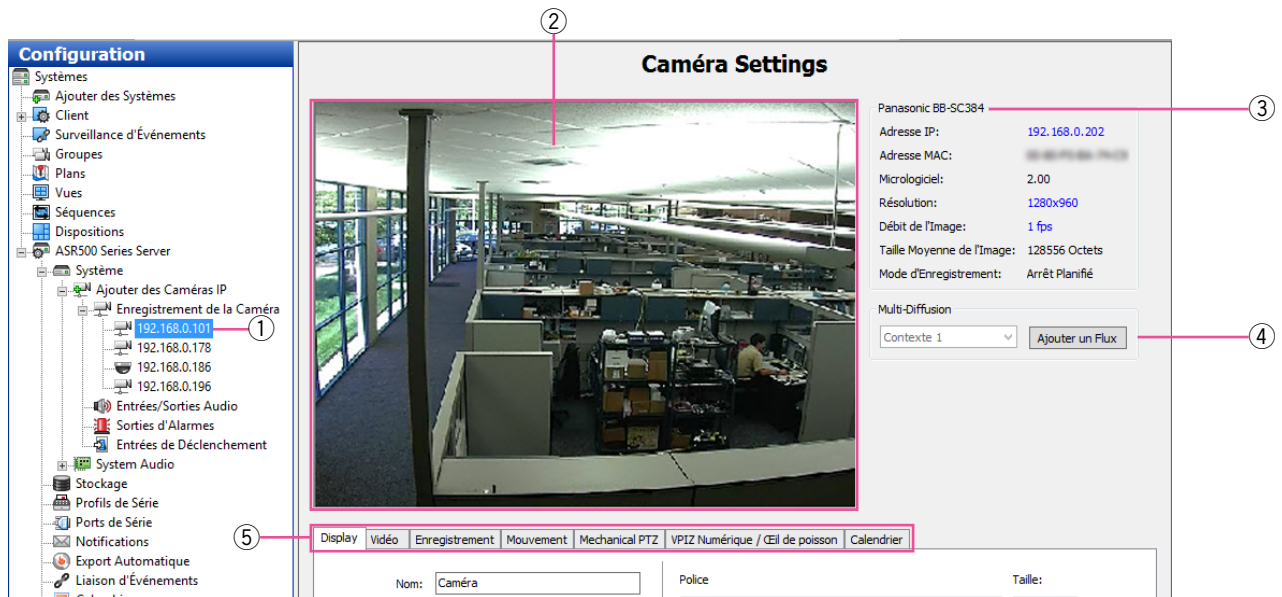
Configuration
Systèmes
Ajouter des Systèmes
Client
Surveillance d'Événements
Groupes
Plans
Vues
Séquences
Dispositions
ASR500 Series Server
Système
Ajouter des Caméras IP
Enregistrement de la Caméra
192.168.0.101
192.168.0.178
192.168.0.186
192.168.0.196
Entrées/Sorties Audio
Sorties d'Alarmes
Entrées de Déclenchement
System Audio
Stockage
Profils de Série
Ports de Série
Notifications
Export Automatique
Liaison d'Événements
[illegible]

Caméra Settings

①
②
③
④
⑤

Panasonic BB-SC384
Adresse IP: 192.168.0.202
Adresse MAC: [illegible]
Micrologiciel: 2.00
Résolution: 1280x960
Débit de l'Image: 1 fps
Taille Moyenne de l'Image: 128556 Octets
Mode d'Enregistrement: Arrêt Planifié

Multi-Diffusion
Contexte 1
Ajouter un Flux

Display | Vidéo | Enregistrement | Mouvement | Mechanical PTZ | VPIZ Numérique / Œil de poisson | Calendrier

Nom: Caméra
Police
Taille: